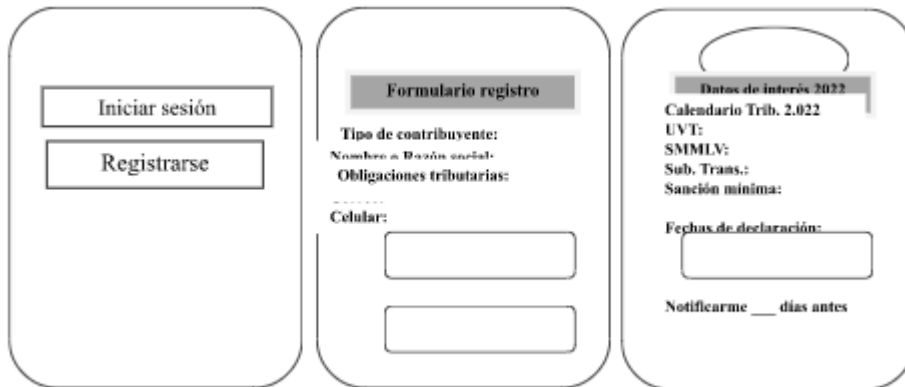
Iniciar sesión

Registrarse

Formulario registro

Tipo de contribuyente:
Nombre o Razón social:
Obligaciones tributarias:
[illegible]
Celular:

Datos de interés 2022
Calendario Trib. 2.022
UVT:
SMMLV:
Sub. Trans.:
Sanción mínima:

Fechas de declaración:

Notificarme ___ días antes